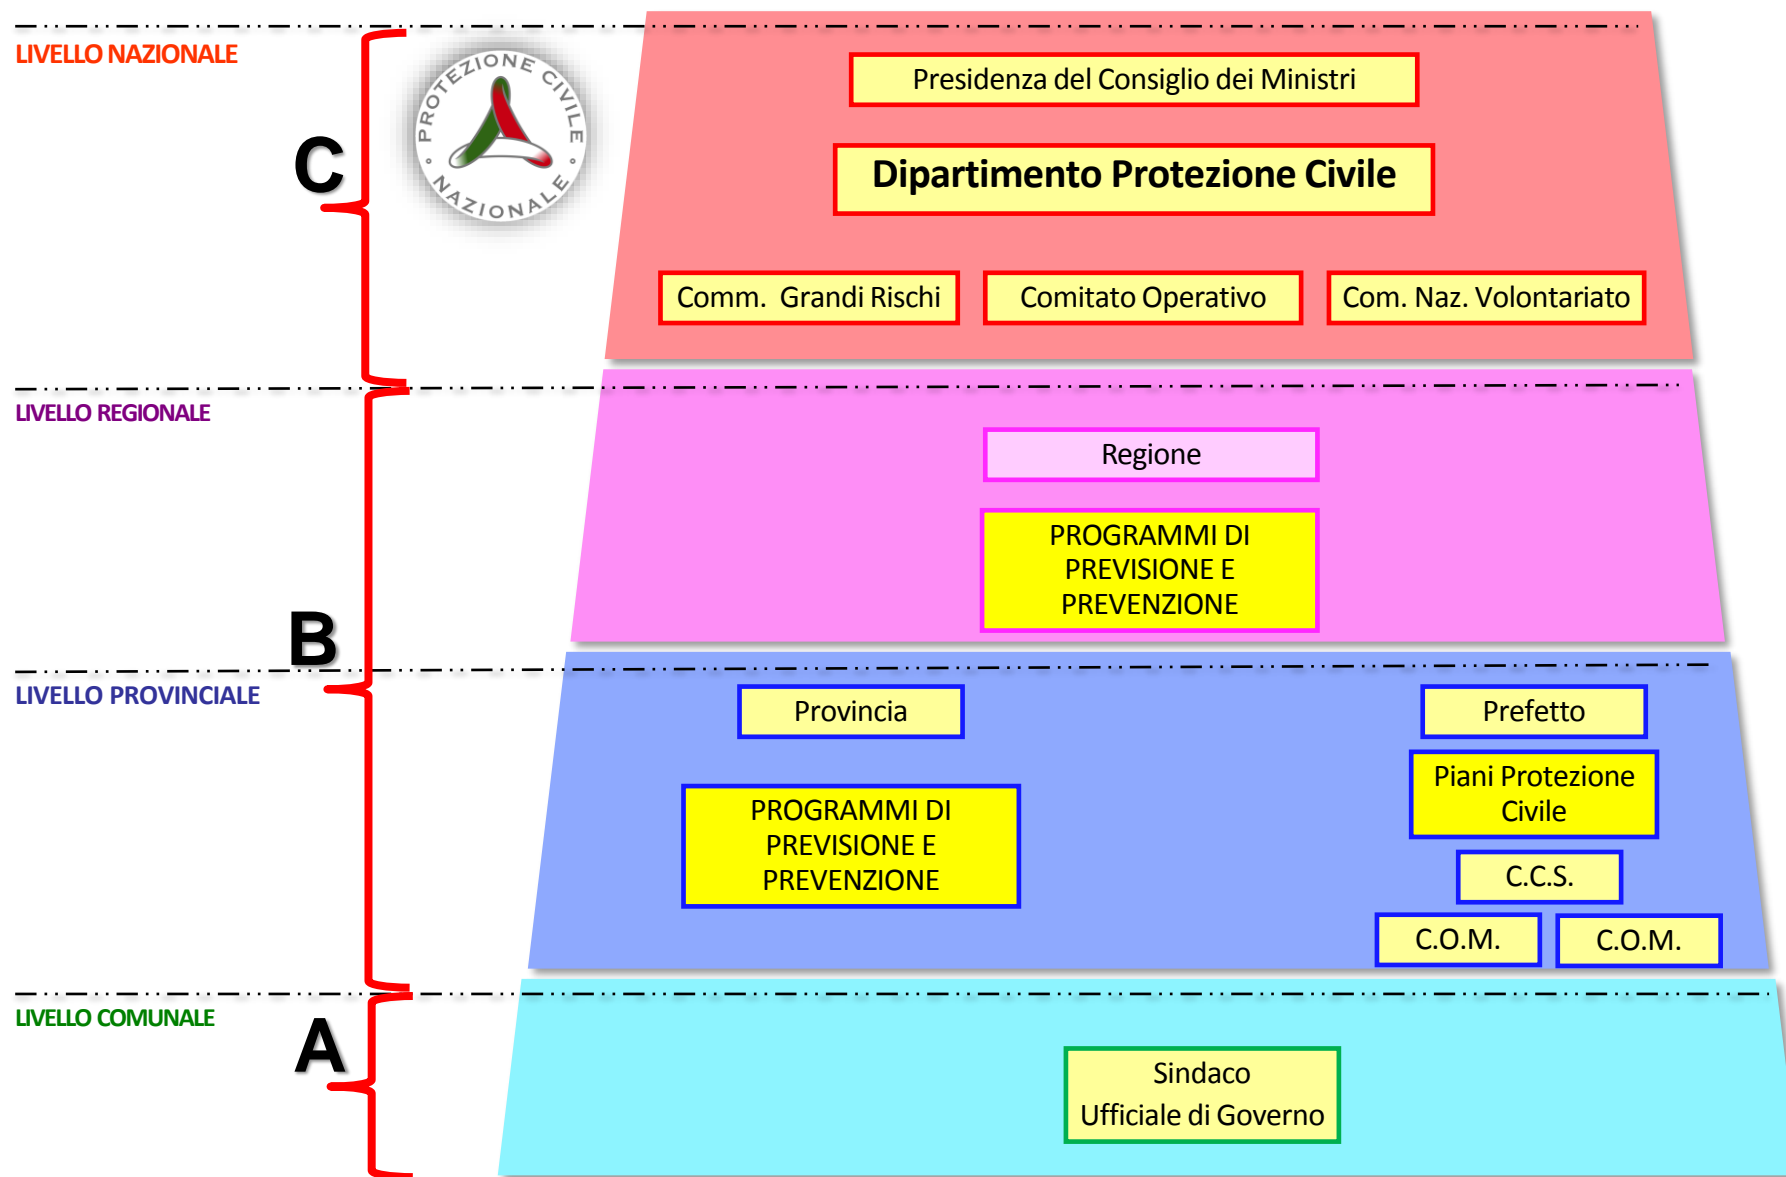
LIVELLO NAZIONALE

C

PROTEZIONE CIVILE NAZIONALE

Presidenza del Consiglio dei Ministri

Dipartimento Protezione Civile

Comm. Grandi Rischi

Comitato Operativo

Com. Naz. Volontariato

LIVELLO REGIONALE

Regione

PROGRAMMI DI PREVISIONE E PREVENZIONE

B

LIVELLO PROVINCIALE

Provincia

Prefetto

Piani Protezione Civile

PROGRAMMI DI PREVISIONE E PREVENZIONE

C.C.S.

C.O.M.

C.O.M.

LIVELLO COMUNALE

A

Sindaco
Ufficiale di Governo